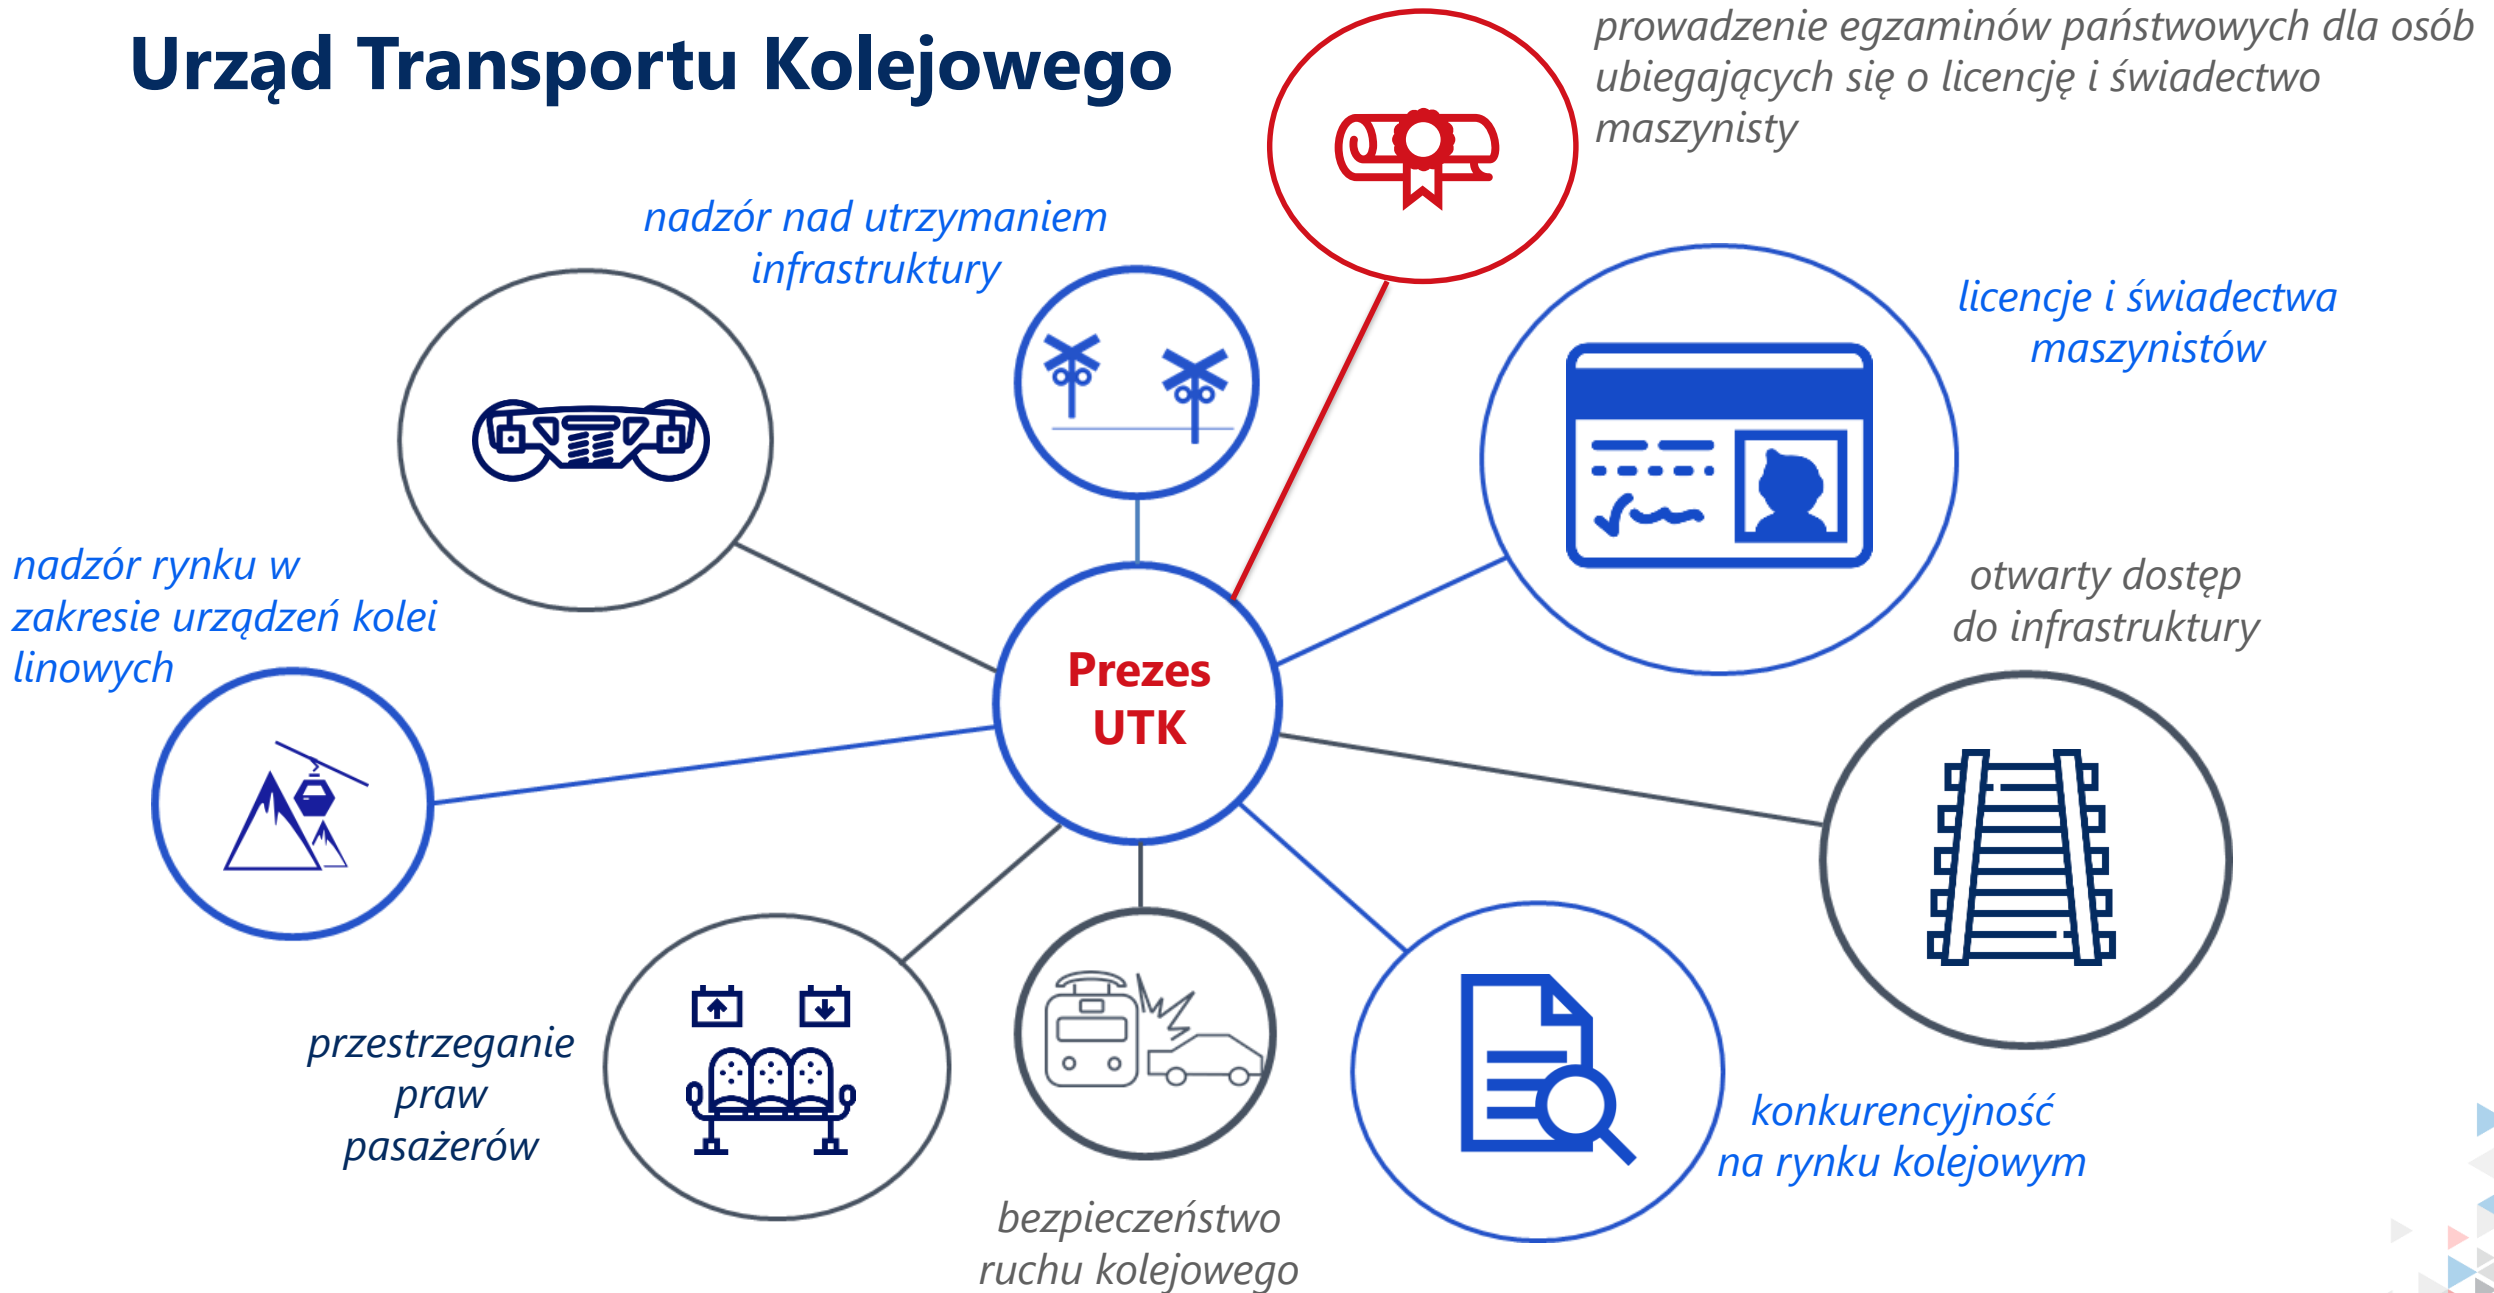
Urząd Transportu Kolejowego

prowadzenie egzaminów państwowych dla osób ubiegających się o licencję i świadectwo maszynisty

nadzór nad utrzymaniem infrastruktury

licencje i świadectwa maszynistów

nadzór rynku w zakresie urządzeń kolei linowych

Prezes UTK

otwarty dostęp do infrastruktury

przestrzeganie praw pasażerów

bezpieczeństwo ruchu kolejowego

konkurencyjność na rynku kolejowym